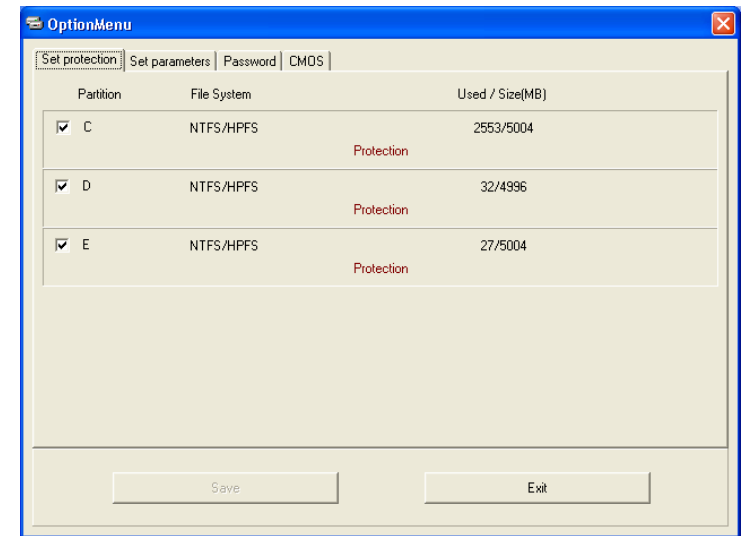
OptionMenu

Set protection | Set parameters | Password | CMOS

| Partition | File System | Used / Size(MB) |
|---|---|---|
| C | NTFS/HPFS Protection | 2553/5004 |
| D | NTFS/HPFS Protection | 32/4996 |
| E | NTFS/HPFS Protection | 27/5004 |

Save

Exit